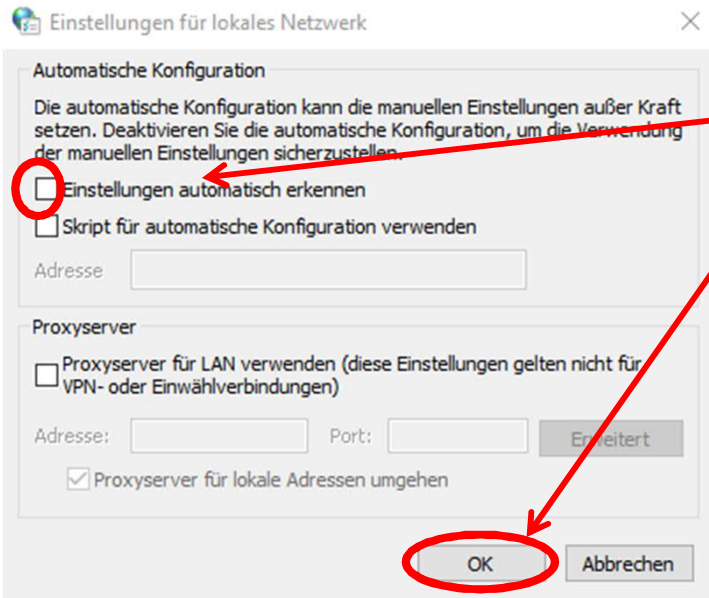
Einstellungen für lokales Netzwerk

Automatische Konfiguration

Die automatische Konfiguration kann die manuellen Einstellungen außer Kraft setzen. Deaktivieren Sie die automatische Konfiguration, um die Verwendung der manuellen Einstellungen sicherzustellen.

Einstellungen automatisch erkennen

Skript für automatische Konfiguration verwenden

Adresse

Proxyserver

Proxyserver für LAN verwenden (diese Einstellungen gelten nicht für VPN- oder Einwählverbindungen)

Adresse: Port: Erweitert

Proxyserver für lokale Adressen umgehen

OK Abbrechen